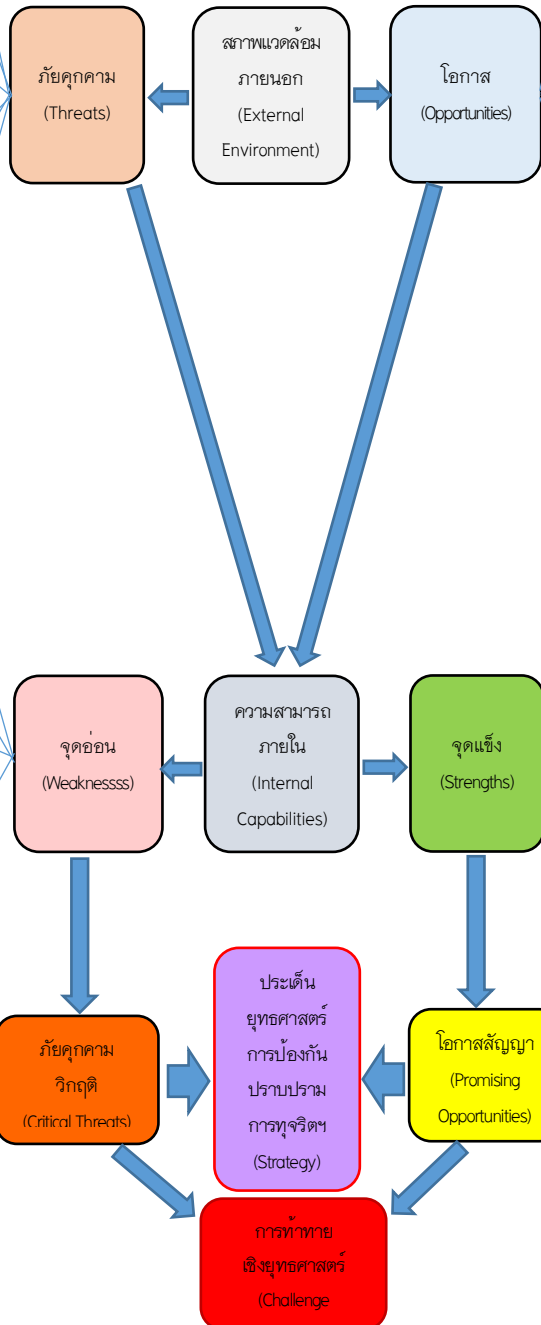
ภัยคุกคาม
(Threats)

สภาพแวดล้อมภายนอก
(External Environment)

โอกาส
(Opportunities)

จุดอ่อน
(Weaknessss)

ความสามารถภายใน
(Internal Capabilities)

จุดแข็ง
(Strengths)

ภัยคุกคามวิกฤติ
(Critical Threats)

ประเด็นยุทธศาสตร์การป้องกันปราบปรามการทุจริตฯ
(Strategy)

โอกาสสัญญา
(Promising Opportunities)

การท้าทายเชิงยุทธศาสตร์
(Challenge